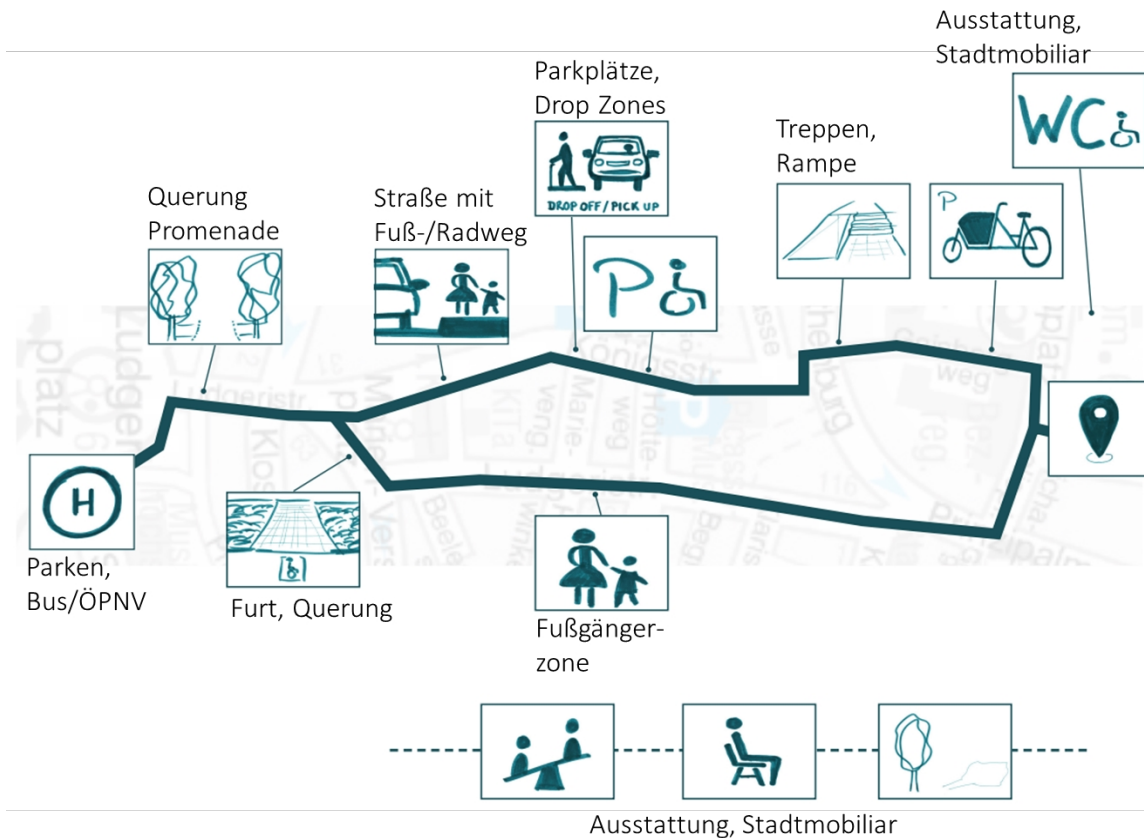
Ausstattung, Stadtmobiliar

Parkplätze, Drop Zones

DROP OFF / PICK UP

WC

Treppen, Rampe

Querung Promenade

Straße mit Fuß-/Radweg

P

P

H

Parken, Bus/ÖPNV

Furt, Querung

Fußgänger-zone

Ausstattung, Stadtmobiliar